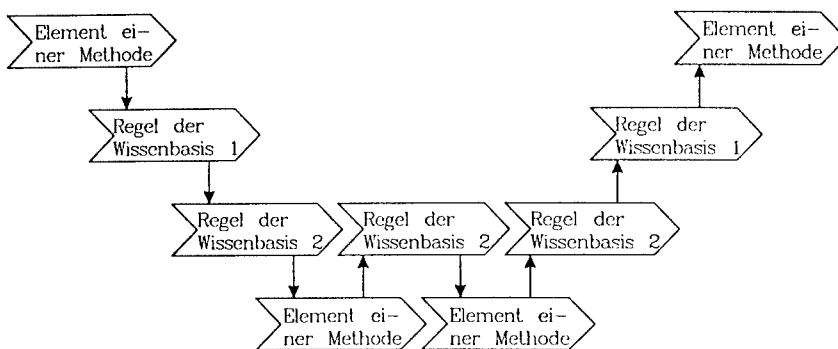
Element einer Methode

Regel der Wissenbasis 1

Regel der Wissenbasis 2

Element einer Methode

Regel der Wissenbasis 2

Element einer Methode

Regel der Wissenbasis 2

Regel der Wissenbasis 1

Element einer Methode